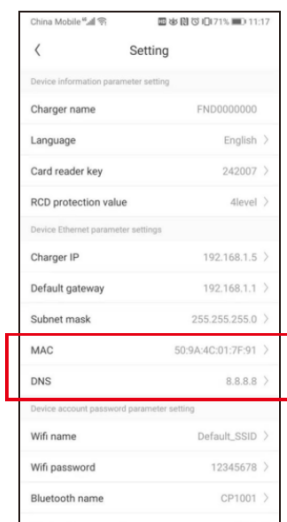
China Mobile 71% 11:17

<

Setting

Device information parameter setting

Charger name FND0000000

Language English >

Card reader key 242007 >

RCD protection value 4level >

Device Ethernet parameter settings

Charger IP 192.168.1.5 >

Default gateway 192.168.1.1 >

Subnet mask 255.255.255.0 >

MAC 50:9A:4C:01:7F:91 >

DNS 8.8.8.8 >

Device account password parameter setting

Wifi name Default_SSID >

Wifi password 12345678 >

Bluetooth name CP1001 >